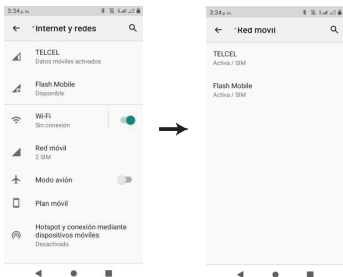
3:34 p. m.

← Internet y redes

TELCEL
Datos móviles activados

Flash Mobile
Disponible

Wi-Fi
Sin conexión

Red móvil
2 SIM

Modo avión

Plan móvil

Hotspot y conexión mediante dispositivos móviles
Desactivado

3:34 p. m.

← Red móvil

TELCEL
Activa / SIM

Flash Mobile
Activa / SIM